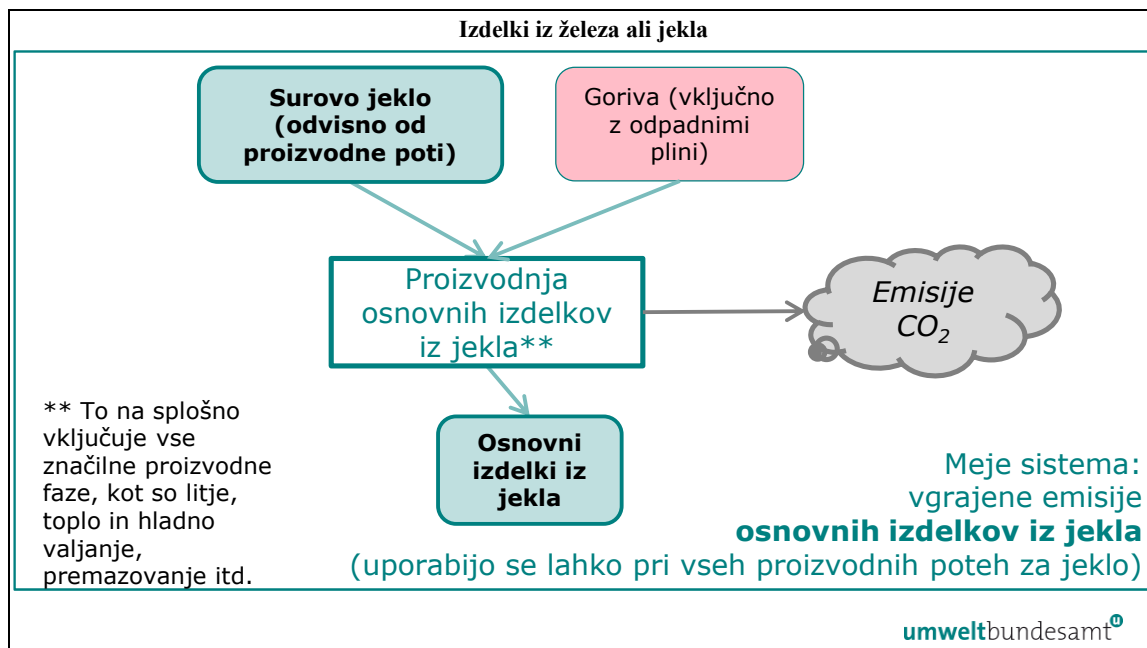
Izdelki iz železa ali jekla

Surovo jeklo (odvisno od proizvodne poti)

Goriva (vključno z odpadnimi plini)

Proizvodnja osnovnih izdelkov iz jekla**

Emisije $CO_2$

Osnovni izdelki iz jekla

** To na splošno vključuje vse značilne proizvodne faze, kot so litje, toplo in hladno valjanje, premazovanje itd.

Meje sistema: vgrajene emisije **osnovnih izdelkov iz jekla** (uporabijo se lahko pri vseh proizvodnih poteh za jeklo)

umweltbundesamt